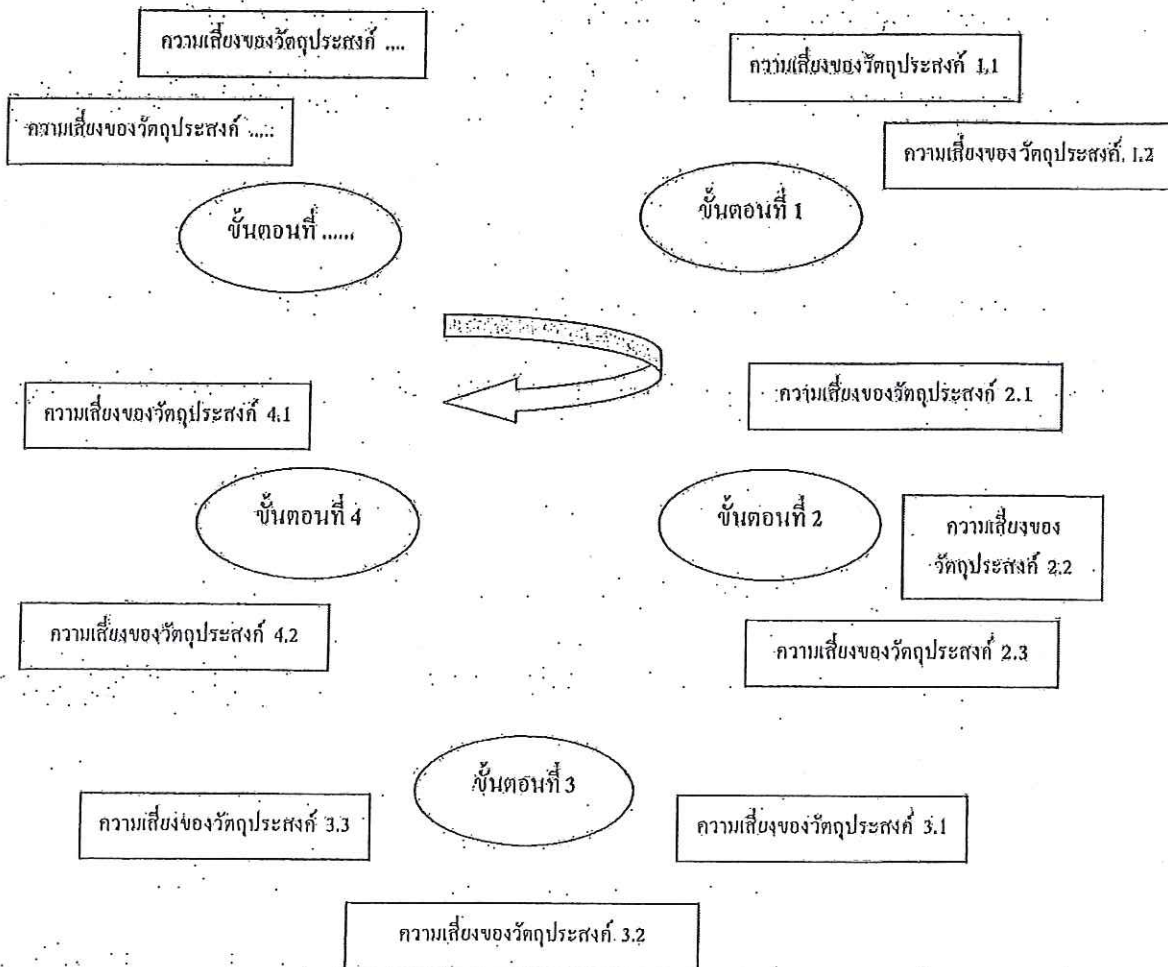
ความเสี่ยงของวัตถุประสงค์ ....

ความเสี่ยงของวัตถุประสงค์ 1.1

ความเสี่ยงของวัตถุประสงค์ ....

ความเสี่ยงของวัตถุประสงค์ 1.2

ขั้นตอนที่ ......

ขั้นตอนที่ 1

ความเสี่ยงของวัตถุประสงค์ 2.1

ความเสี่ยงของวัตถุประสงค์ 4.1

ขั้นตอนที่ 4

ขั้นตอนที่ 2

ความเสี่ยงของวัตถุประสงค์ 2.2

ความเสี่ยงของวัตถุประสงค์ 4.2

ความเสี่ยงของวัตถุประสงค์ 2.3

ขั้นตอนที่ 3

ความเสี่ยงของวัตถุประสงค์ 3.3

ความเสี่ยงของวัตถุประสงค์ 3.1

ความเสี่ยงของวัตถุประสงค์ 3.2